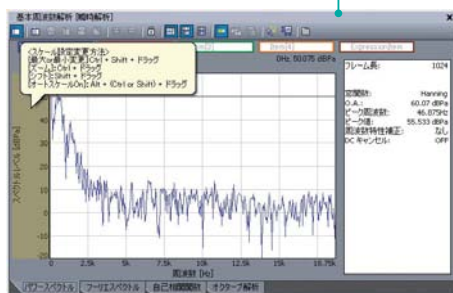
基本周波数解析 [簡略解析]

×

<スケール設定変更方法>
最大or最小変更：Ctrl + Shift + ドラッグ
ズーム：Ctrl + ドラッグ
シフト：Shift + ドラッグ
オートスケールOn：Alt + (Ctrl or Shift) + ドラッグ

Item(2)

Item(4)

Expression(mn)

0Hz: 50.075 dBFs

フレーム長: 1024

窓関数: Hanning
O.A.: 60.07 dBFs
ピーク周波数: 46.875Hz
ピーク値: 55.533 dBFs
周波数特性補正: なし
DC キャンセル: OFF

スペクトルレベル [dBFs]

0
2.5k
5k
7.5k
10k
12.5k
15k
18.75k

周波数 [Hz]

パワースペクトル
フーリエスペクトル
自己相関関数
オクターブ解析